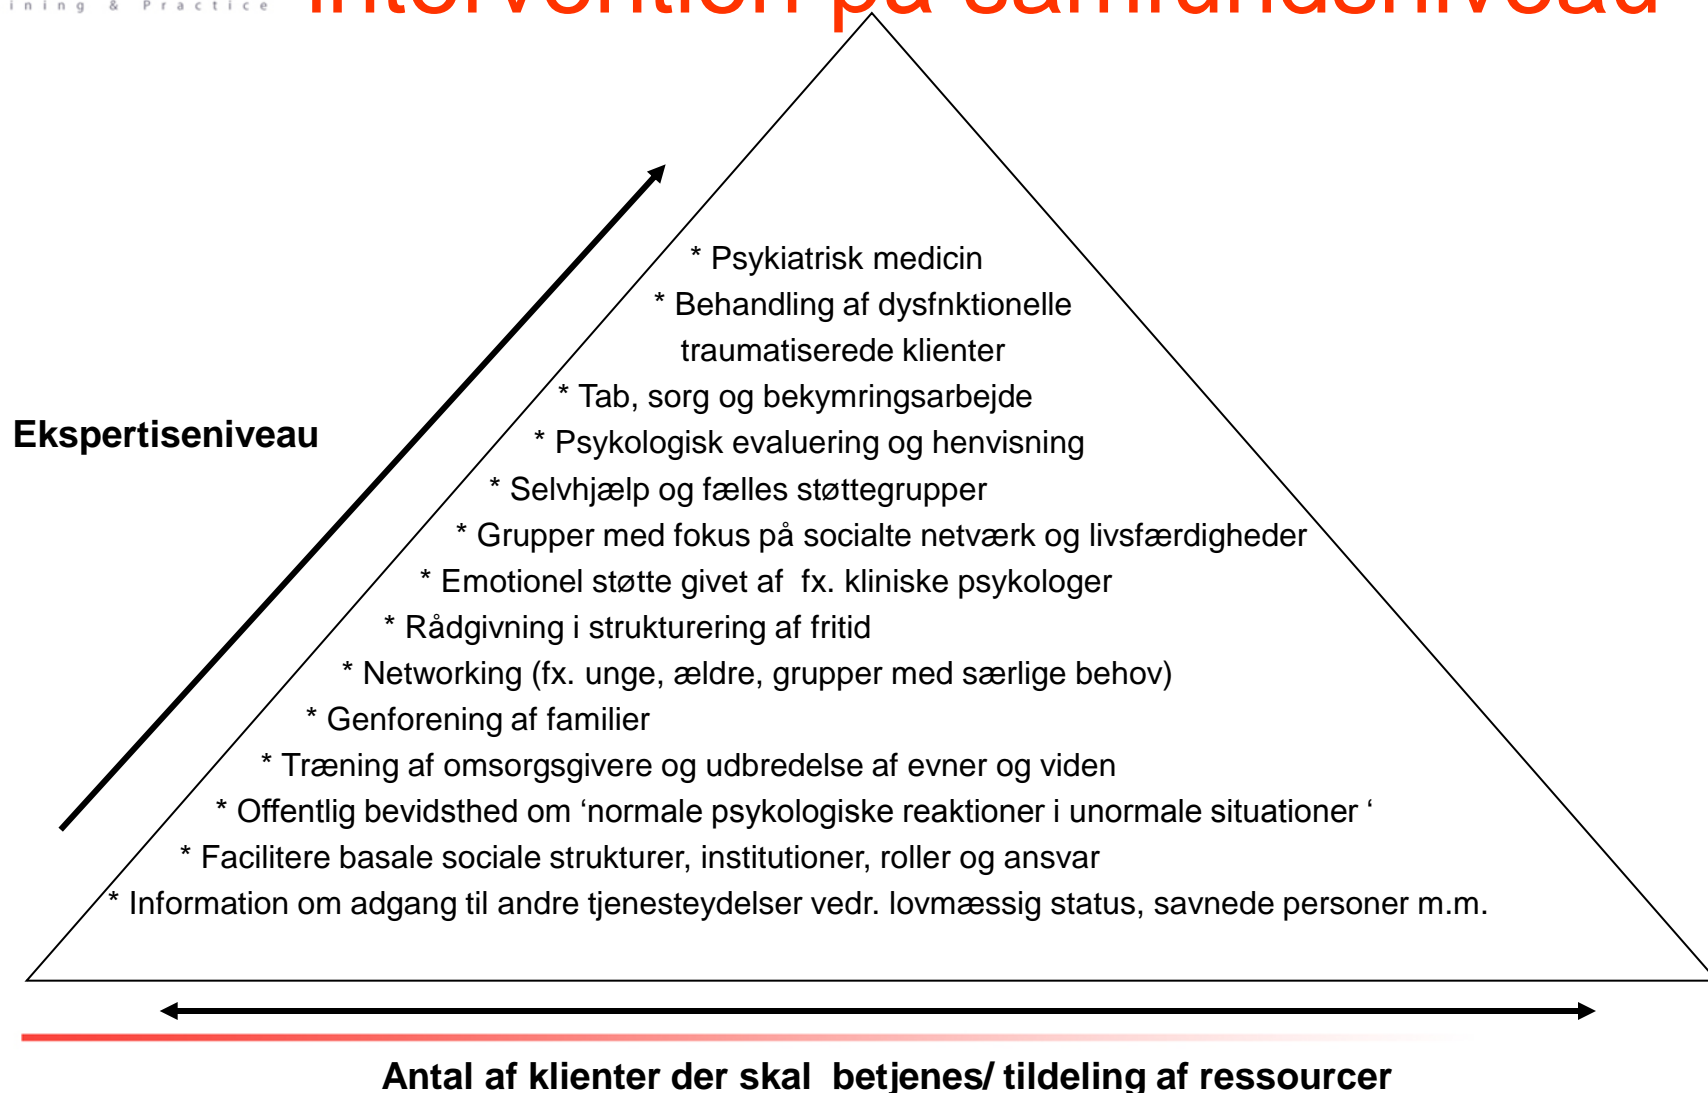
ining & Practice

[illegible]

* Psykiatrisk medicin
* Behandling af dysfnktionelle traumatiserede klienter
* Tab, sorg og bekymringsarbejde
* Psykologisk evaluering og henvisning
* Selvhjælp og fælles støttegrupper
* Grupper med fokus på socialte netværk og livsfærdigheder
* Emotionel støtte givet af fx. kliniske psykologer
* Rådgivning i strukturering af fritid
* Networking (fx. unge, ældre, grupper med særlige behov)
* Genforening af familier
* Træning af omsorgsgivere og udbredelse af evner og viden
* Offentlig bevidsthed om ‘normale psykologiske reaktioner i unormale situationer ‘
* Facilitere basale sociale strukturer, institutioner, roller og ansvar
* Information om adgang til andre tjenesteydelser vedr. lovmæssig status, savnede personer m.m.

Ekspertiseniveau

Antal af klienter der skal betjenes/ tildeling af ressourcer